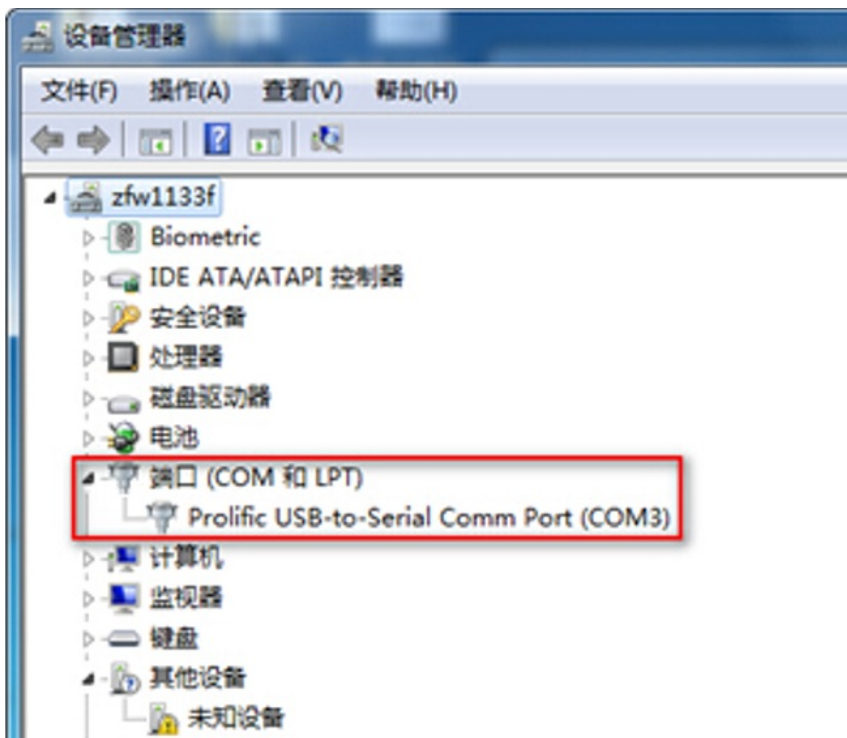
设备管理器

文件(F) 操作(A) 查看(V) 帮助(H)

zfw1133f
Biometric
IDE ATA/ATAPI 控制器
安全设备
处理器
磁盘驱动器
电池
端口 (COM 和 LPT)
Prolific USB-to-Serial Comm Port (COM3)
计算机
监视器
键盘
其他设备
未知设备